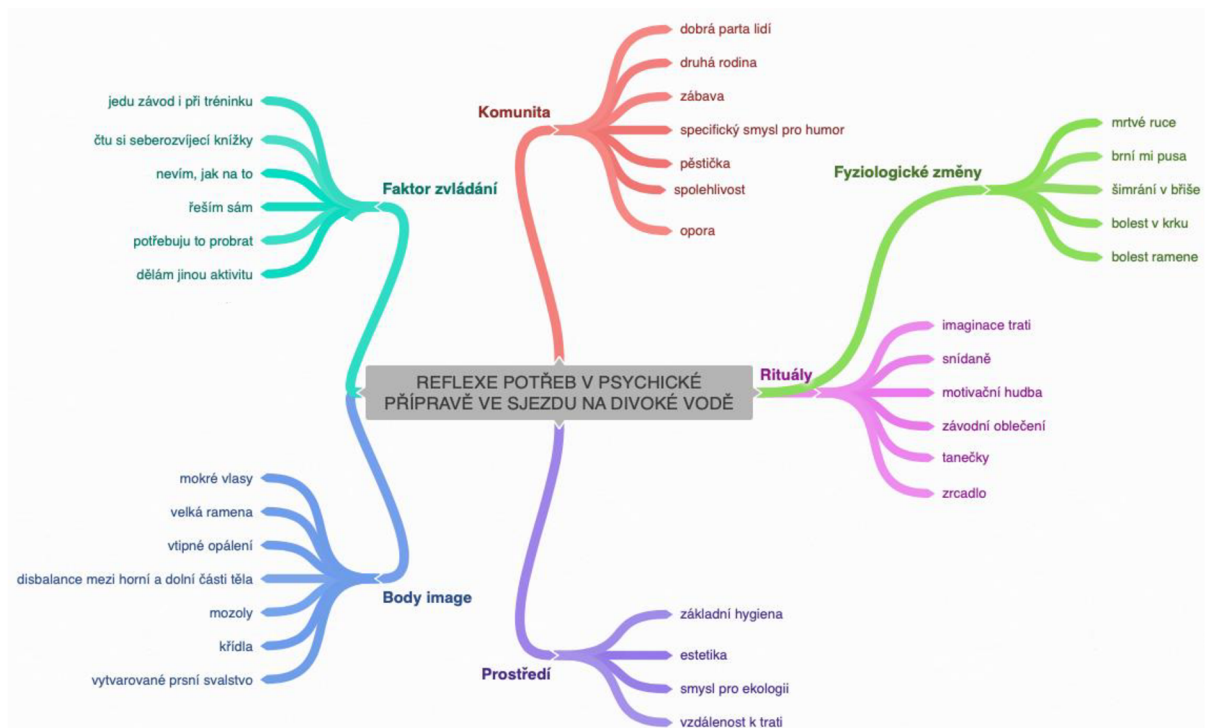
REFLEXE POTŘEB V PSYCHICKÉ PŘÍPRAVĚ VE SJEZDU NA DIVOKÉ VODĚ

Komunita
dobrá parta lidí
druhá rodina
zábava
specifický smysl pro humor
pěstička
spolehlivost
opora

Fyziologické změny
mrtvé ruce
brní mi pusa
šimrání v břiše
bolest v krku
bolest ramene

Rituály
imaginace trati
snídaně
motivační hudba
závodní oblečení
tanečky
zrcadlo

Prostředí
základní hygiena
estetika
smysl pro ekologii
vzdálenost k trati

Body image
mokré vlasy
velká ramena
vtipné opálení
disbalance mezi horní a dolní části těla
mozoly
křídla
vytvarované prsní svalstvo

Faktor zvládání
jedu závod i při tréninku
čtu si seberozvíjející knížky
nevím, jak na to
řeším sám
potřebuju to probrat
dělám jinou aktivitu